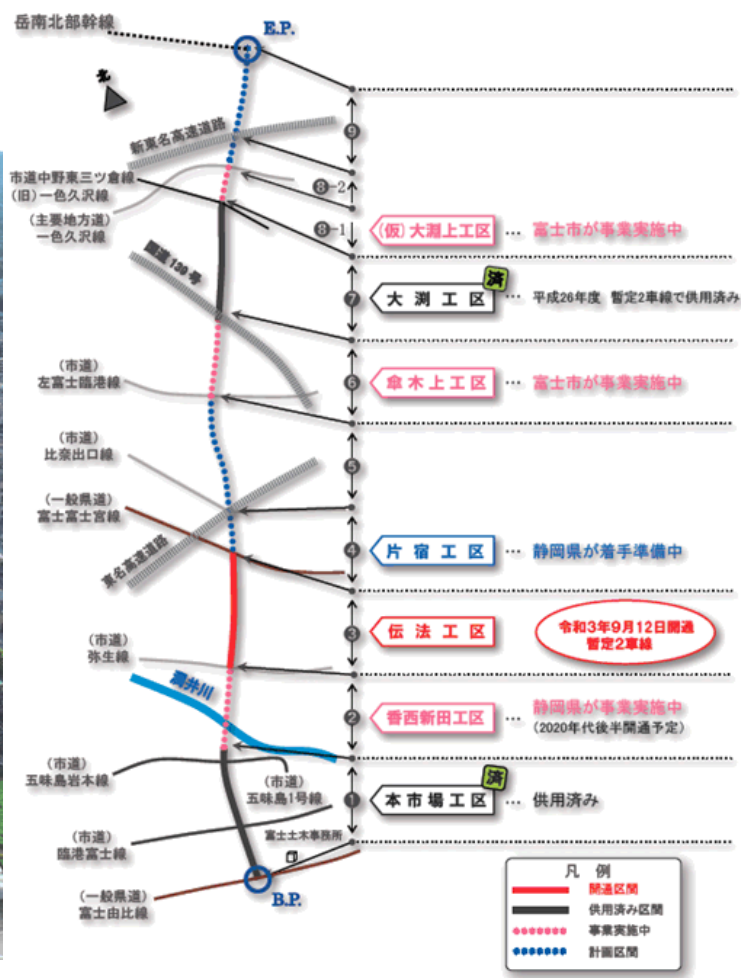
岳南北部幹線

E.P.

北

新東名高速道路

9

市道中野東三ツ倉線
(旧)一色久沢線

8-2

(主要地方道)
一色久沢線

8-1

(仮) 大淵上工区 … 富士市が事業実施中

国道139号

7

大淵工区 済 … 平成26年度 暫定2車線で供用済み

(市道)
左富士臨港線

6

傘木上工区 … 富士市が事業実施中

(市道)
比奈出口線

5

(一般県道)
富士富士宮線

東名高速道路

4

片宿工区 … 静岡県が着手準備中

3

伝法工区

令和3年9月12日開通
暫定2車線

(市道)
弥生線

潤井川

2

香西新田工区 … 静岡県が事業実施中
(2020年代後半開通予定)

(市道)
五味島岩本線

(市道)
五味島1号線

1

本市場工区 済 … 供用済み

富士土木事務所

(市道)
臨港富士線

(一般県道)
富士由比線

B.P.

凡例
開通区間
供用済み区間
事業実施中
計画区間